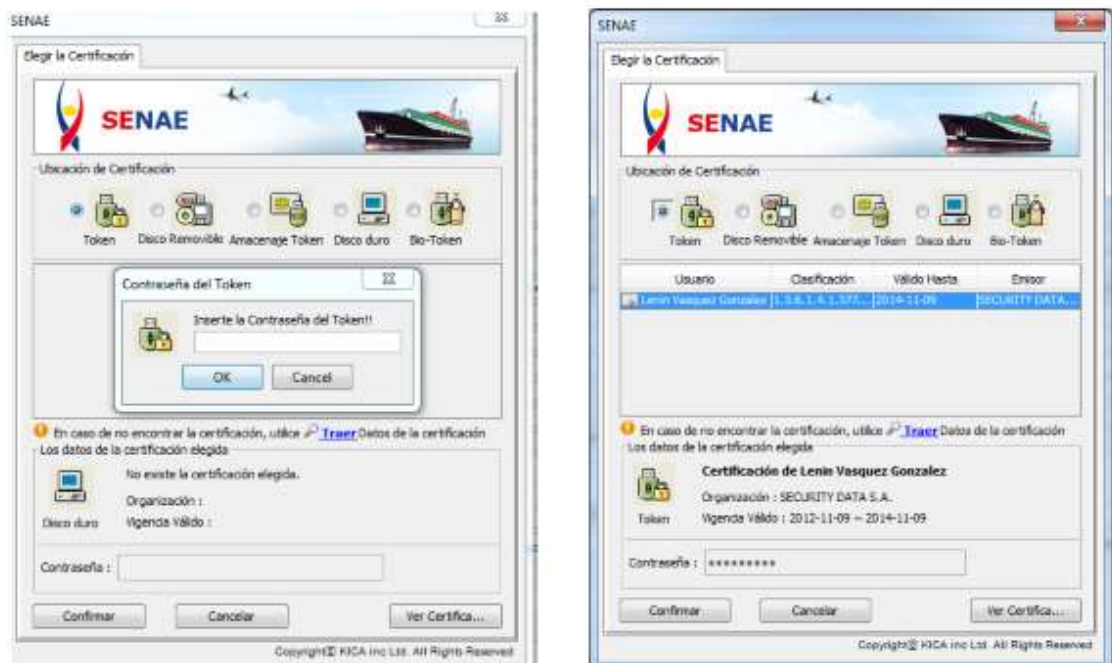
SENAE

Elegir la Certificación

SENAE

Ubicación de Certificación

Token Disco Removible Amacenaje Token Disco duro Bio-Token

Contraseña del Token

Inserte la Contraseña del Token!!

OK Cancel

En caso de no encontrar la certificación, utilice Traer Datos de la certificación

Los datos de la certificación elegida

No existe la certificación elegida.

Organización :

Disco duro Vigencia Válido :

Contraseña :

Confirmar Cancelar Ver Certifica...

Copyright© KICA inc Ltd. All Rights Reserved

SENAE

Elegir la Certificación

SENAE

Ubicación de Certificación

Token Disco Removible Amacenaje Token Disco duro Bio-Token

| Usuario | Clasificación | Válido Hasta | Emisor |
|---|---|---|---|
| Lenin Vasquez Gonzalez | 1.3.6.1.4.1.377... | 2014-11-09 | SECURITY DATA... |

En caso de no encontrar la certificación, utilice Traer Datos de la certificación

Los datos de la certificación elegida

Certificación de Lenin Vasquez Gonzalez

Organización : SECURITY DATA S.A.

Token Vigencia Válido : 2012-11-09 ~ 2014-11-09

Contraseña : *********

Confirmar Cancelar Ver Certifica...

Copyright© KICA inc Ltd. All Rights Reserved